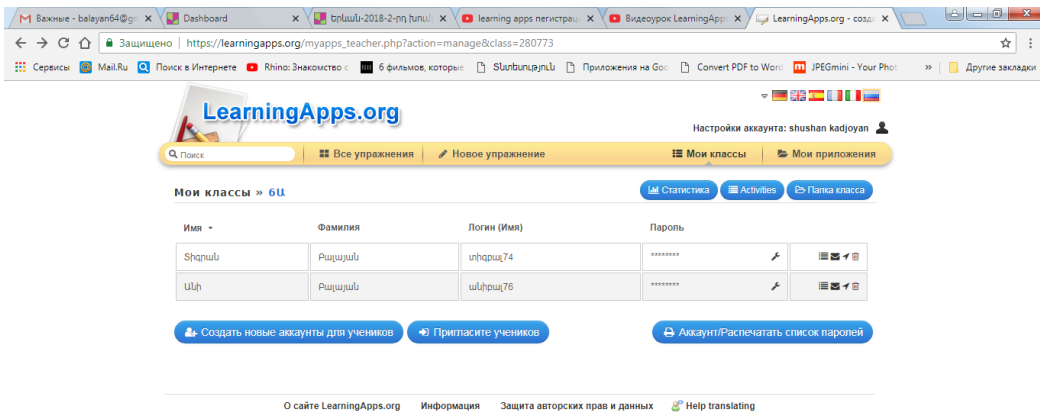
Важные - balayan64@gr × Dashboard × Երևան-2018-2-րդ խումբ × learning apps регистрац × Видеоурок LearningApps × LearningApps.org - созд ×

Защищено | https://learningapps.org/myapps_teacher.php?action=manage&class=280773

Сервисы Mail.Ru Поиск в Интернете Rhino: Знакомство с 6 фильмов, которые Տնտեսություն Приложения на Goo Convert PDF to Word JPEGmini - Your Phot » Другие закладки

LearningApps.org

Настройки аккаунта: shushan kadjoyan

Поиск | Все упражнения | Новое упражнение | Мои классы | Мои приложения

Мои классы » 6Ա

Статистика | Activities | Папка класса

| Имя | Фамилия | Логин (Имя) | Пароль | |
|---|---|---|---|---|
| Տիգրան | Բալայան | տիգրալ74 | ******** | |
| Անի | Բալայան | անիբալ76 | ******** | |

Создать новые аккаунты для учеников | Пригласите учеников | Аккаунт/Распечатать список паролей

О сайте LearningApps.org | Информация | Защита авторских прав и данных | Help translating